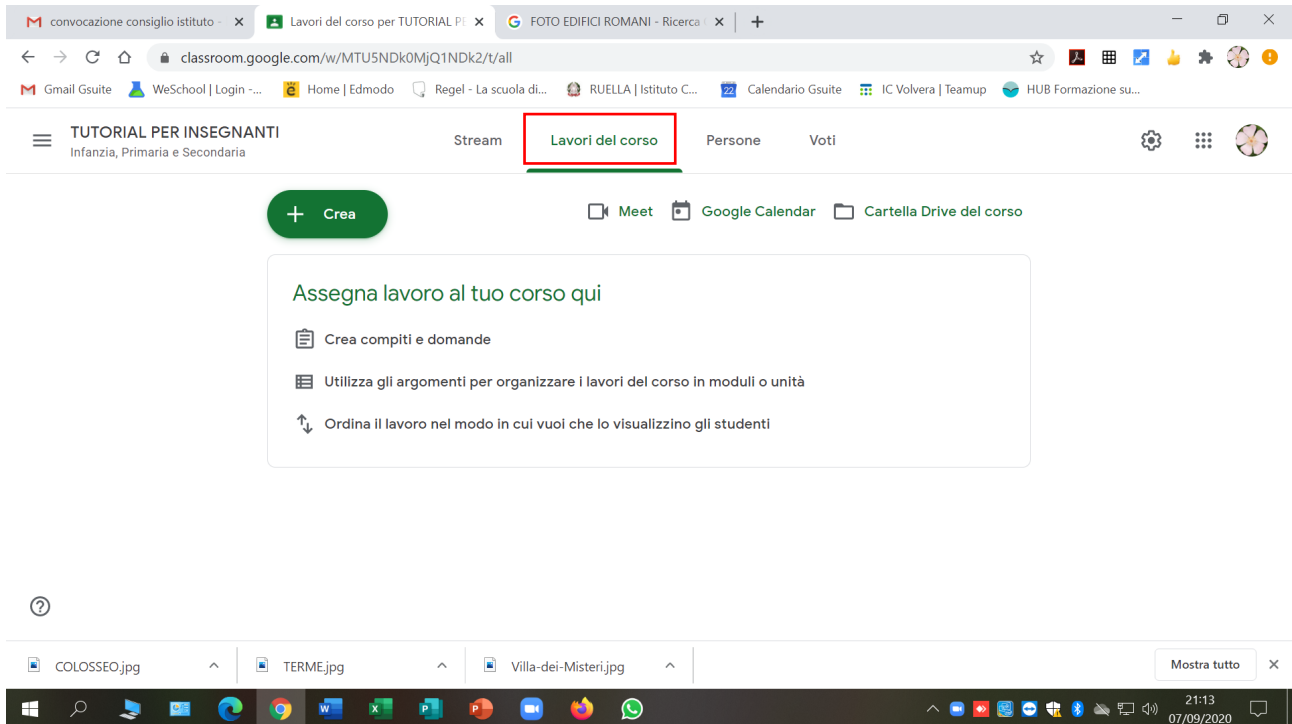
convocazione consiglio istituto - ×
Lavori del corso per TUTORIAL PE ×
FOTO EDIFICI ROMANI - Ricerca ×
+

classroom.google.com/w/MTU5NDk0MjQ1NDk2/t/all

Gmail Gsuite
WeSchool | Login -...
Home | Edmodo
Regel - La scuola di...
RUELLA | Istituto C...
Calendario Gsuite
IC Volvera | Teamup
HUB Formazione su...

TUTORIAL PER INSEGNANTI
Infanzia, Primaria e Secondaria

Stream
Lavori del corso
Persone
Voti

+ Crea

Meet
Google Calendar
Cartella Drive del corso

Assegna lavoro al tuo corso qui

Crea compiti e domande

Utilizza gli argomenti per organizzare i lavori del corso in moduli o unità

Ordina il lavoro nel modo in cui vuoi che lo visualizzino gli studenti

COLOSSEO.jpg
TERME.jpg
Villa-dei-Misteri.jpg
Mostra tutto

21:13
07/09/2020